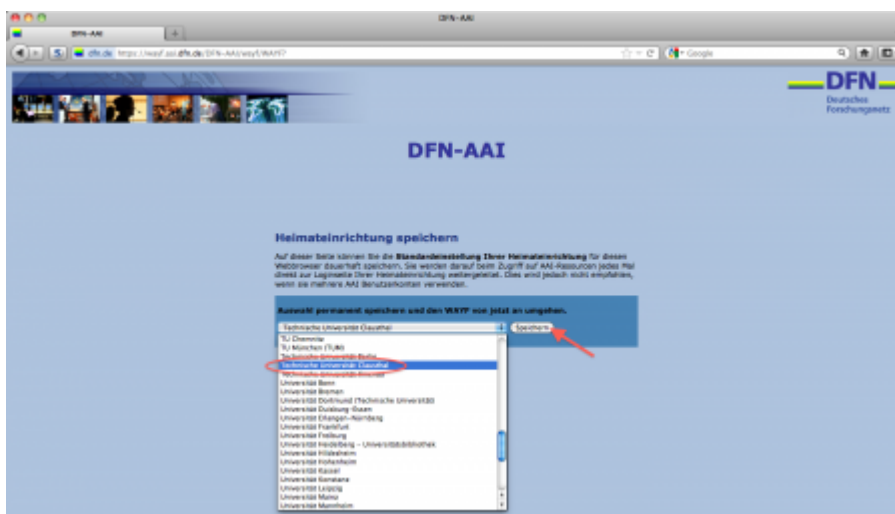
DFN-AAI

DFN-AAI

dfn.de https://wayf.aai.dfn.de/DFN-AAI/wayf/WAYF?

Google

DFN
Deutsches Forschungsnetz

DFN-AAI

Heimateinrichtung speichern

Auf dieser Seite können Sie die Standardeinstellung Ihrer Heimateinrichtung für diesen Webbrowser dauerhaft speichern. Sie werden darauf beim Zugriff auf AAI-Ressourcen jedes Mal direkt zur Loginseite Ihrer Heimateinrichtung weitergeleitet. Dies wird jedoch nicht empfohlen, wenn Sie mehrere AAI Benutzerkonten verwenden.

Auswahl permanent speichern und den WAYF von jetzt an umgehen.

Technische Universität Clausthal

Speichern

TU Chemnitz
TU München (TUM)
Technische Universität Berlin
Technische Universität Clausthal
Technische Universität Ilmenau
Universität Bonn
Universität Bremen
Universität Dortmund (Technische Universität)
Universität Duisburg-Essen
Universität Erlangen-Nürnberg
Universität Frankfurt
Universität Freiburg
Universität Heidelberg - Universitätsbibliothek
Universität Hildesheim
Universität Hohenheim
Universität Kassel
Universität Konstanz
Universität Leipzig
Universität Mainz
Universität Mannheim